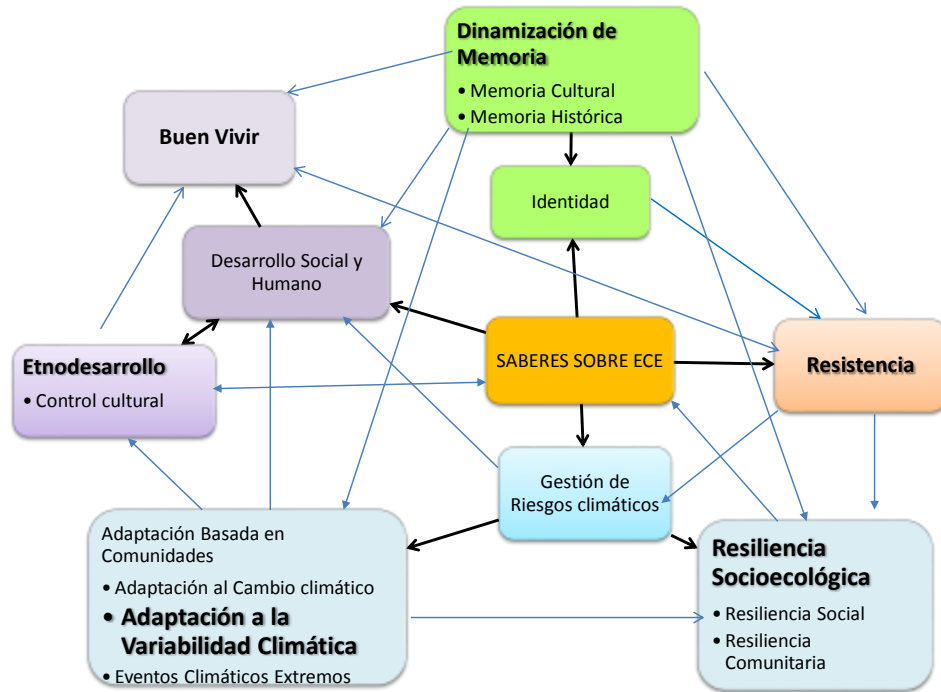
Dinamización de Memoria
• Memoria Cultural
• Memoria Histórica

Buen Vivir

Identidad

Desarrollo Social y Humano

Etnodesarrollo
• Control cultural

SABERES SOBRE ECE

Resistencia

Gestión de Riesgos climáticos

Adaptación Basada en Comunidades
• Adaptación al Cambio climático
• Adaptación a la Variabilidad Climática
• Eventos Climáticos Extremos

Resiliencia Socioecológica
• Resiliencia Social
• Resiliencia Comunitaria